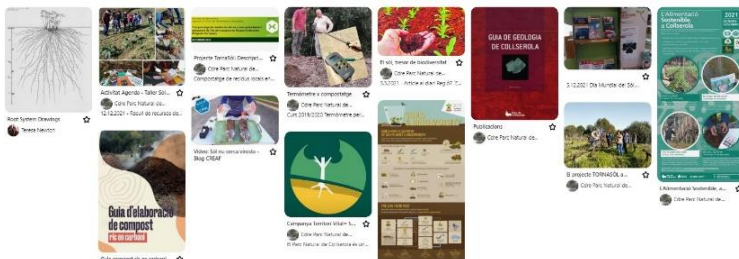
Root System Drawings
Teresa Navarro

Activitat Agenda - Taller Sòl...
12.12.2021 - Recull de recursos de...

Guia d'elaboració de compost
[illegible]

Projecte Tornasol: Descripci...
Compostatge de residus locals en...

Vídeo: Sòl, no cerca intrusió - Blog CREAF

Termòmetre a compostatge
Còrb Parc Natural de...
Curs 2018/2020 Termòmetre per...

Campanya Territori Viu! - ...
El Parc Natural de Collserola és un...

El sòl, tresor de biodiversitat
Còrb Parc Natural de...
5.5.2021 - Article al diari Regió7...

GUIA DE GEOLOGIA DE COLLSEROLA
Publicacions
Còrb Parc Natural de...

5.12.2021 Dia Mundial del Sòl...

El projecte TORNASOL a...
Còrb Parc Natural de...

L'Alimentació Sostenible, a Collserola
2021
L'Alimentació Sostenible, a...
Còrb Parc Natural de...